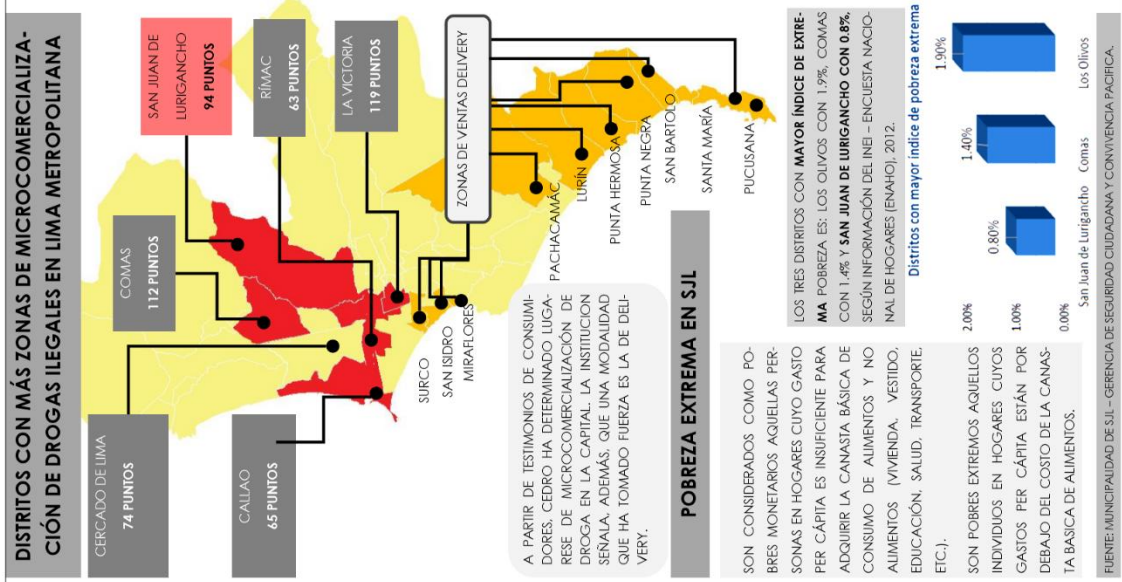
DISTRITOS CON MÁS ZONAS DE MICROCOMERCIALIZACIÓN DE DROGAS ILEGALES EN LIMA METROPOLITANA

SAN JUAN DE LURIGANCHO
94 PUNTOS

RÍMAC
63 PUNTOS

LA VICTORIA
119 PUNTOS

ZONAS DE VENTAS DELIVERY

COMAS
112 PUNTOS

CERCADO DE LIMA
74 PUNTOS

CALLAO
65 PUNTOS

SURCO
SAN ISIDRO
MIRAFLORES

PACHACAMAC
LURÍN
PUNTA HERMOSA
PUNTA NEGRA
SAN BARTOLO
SANTA MARÍA
PUCUSANA

A PARTIR DE TESTIMONIOS DE CONSUMIDORES, CEDRO HA DETERMINADO LUGARESE DE MICROCOMERCIALIZACIÓN DE DROGA EN LA CAPITAL. LA INSTITUCION SEÑALA, ADEMÁS, QUE UNA MODALIDAD QUE HA TOMADO FUERZA ES LA DE DELIVERY.

POBREZA EXTREMA EN SJL

SON CONSIDERADOS COMO POBRES MONETARIOS AQUELLAS PERSONAS EN HOGARES CUYO GASTO PER CÁPITA ES INSUFICIENTE PARA ADQUIRIR LA CANASTA BÁSICA DE CONSUMO DE ALIMENTOS Y NO ALIMENTOS (VIVIENDA, VESTIDO, EDUCACIÓN, SALUD, TRANSPORTE, ETC.).

SON POBRES EXTREMOS AQUELLOS INDIVIDUOS EN HOGARES CUYOS GASTOS PER CÁPITA ESTÁN POR DEBAJO DEL COSTO DE LA CANASTA BASICA DE ALIMENTOS.

LOS TRES DISTRITOS CON MAYOR ÍNDICE DE EXTREMA POBREZA ES: LOS OLIVOS CON 1.9%, COMAS CON 1.4% Y SAN JUAN DE LURIGANCHO CON 0.8%, SEGÚN INFORMACIÓN DEL INEI – ENCUESTA NACIONAL DE HOGARES (ENAHO), 2012.

Distritos con mayor índice de pobreza extrema

2.00%
1.00%
0.00%
0.80%
1.40%
1.90%
San Juan de Lurigancho
Comas
Los Olivos

FUENTE: MUNICIPALIDAD DE SJL – GERENCIA DE SEGURIDAD CIUDADANA Y CONVIVENCIA PACIFICA.